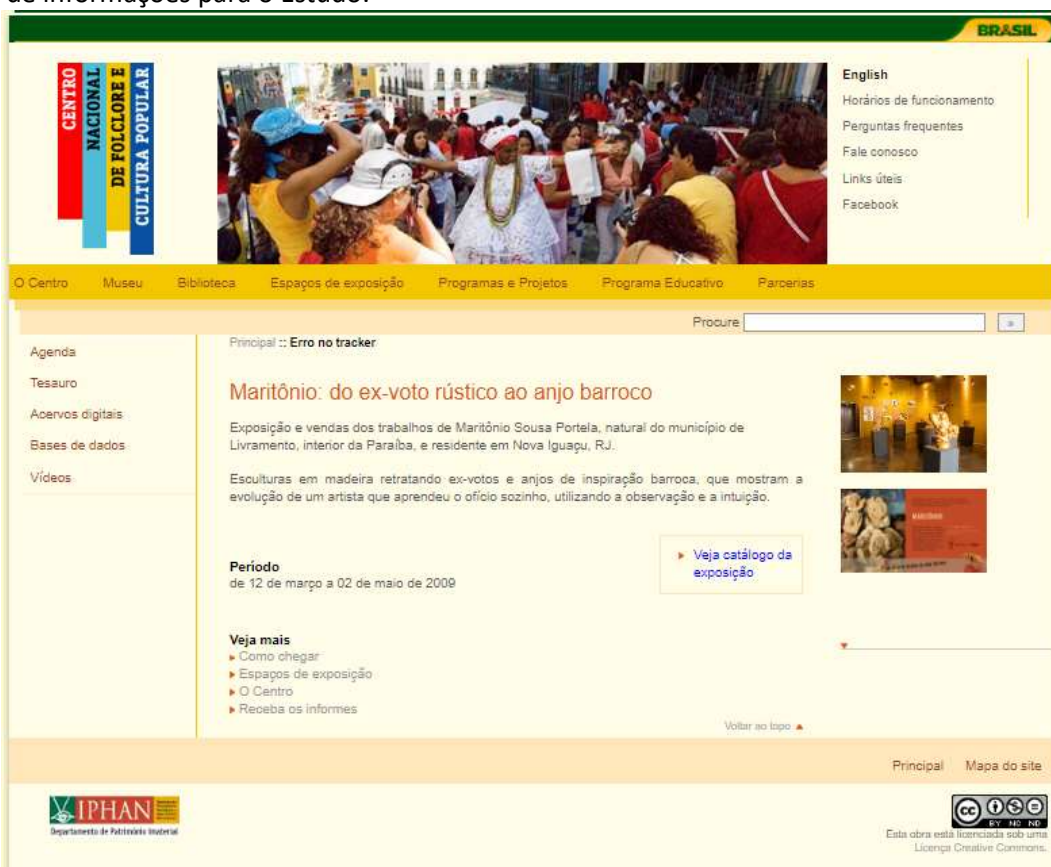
BRASIL

CENTRO NACIONAL DE FOLCLORE E CULTURA POPULAR

English
Horários de funcionamento
Perguntas frequentes
Fale conosco
Links úteis
Facebook

O Centro Museu Biblioteca Espaços de exposição Programas e Projetos Programa Educativo Parcerias

Procure »

Agenda
Tesauro
Acervos digitais
Bases de dados
Vídeos

Principal :: Erro no tracker

Maritônio: do ex-voto rústico ao anjo barroco

Exposição e vendas dos trabalhos de Maritônio Sousa Portela, natural do município de Livramento, interior da Paraíba, e residente em Nova Iguaçu, RJ.

Esculturas em madeira retratando ex-votos e anjos de inspiração barroca, que mostram a evolução de um artista que aprendeu o ofício sozinho, utilizando a observação e a intuição.

Veja catálogo da exposição

Período
de 12 de março a 02 de maio de 2009

Veja mais
Como chegar
Espaços de exposição
O Centro
Receba os informes

Voltar ao topo

Principal Mapa do site

IPHAN
Departamento do Patrimônio Imaterial

Esta obra está licenciada sob uma Licença Creative Commons.